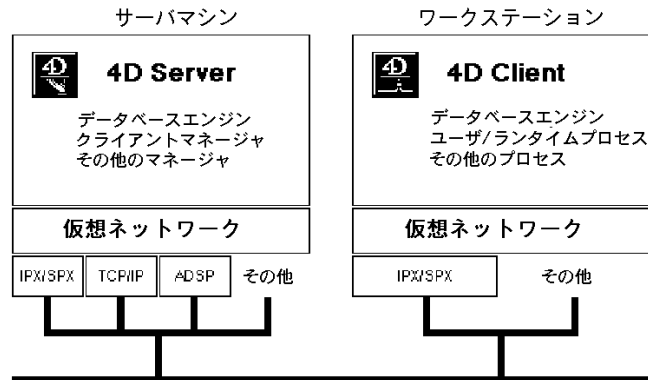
サーバマシン

4D Server

データベースエンジン
クライアントマネージャ
その他のマネージャ

仮想ネットワーク

IPX/SPX
TCP/IP
ADSP
その他

ワークステーション

4D Client

データベースエンジン
ユーザ/ランタイムプロセス
その他のプロセス

仮想ネットワーク

IPX/SPX
その他